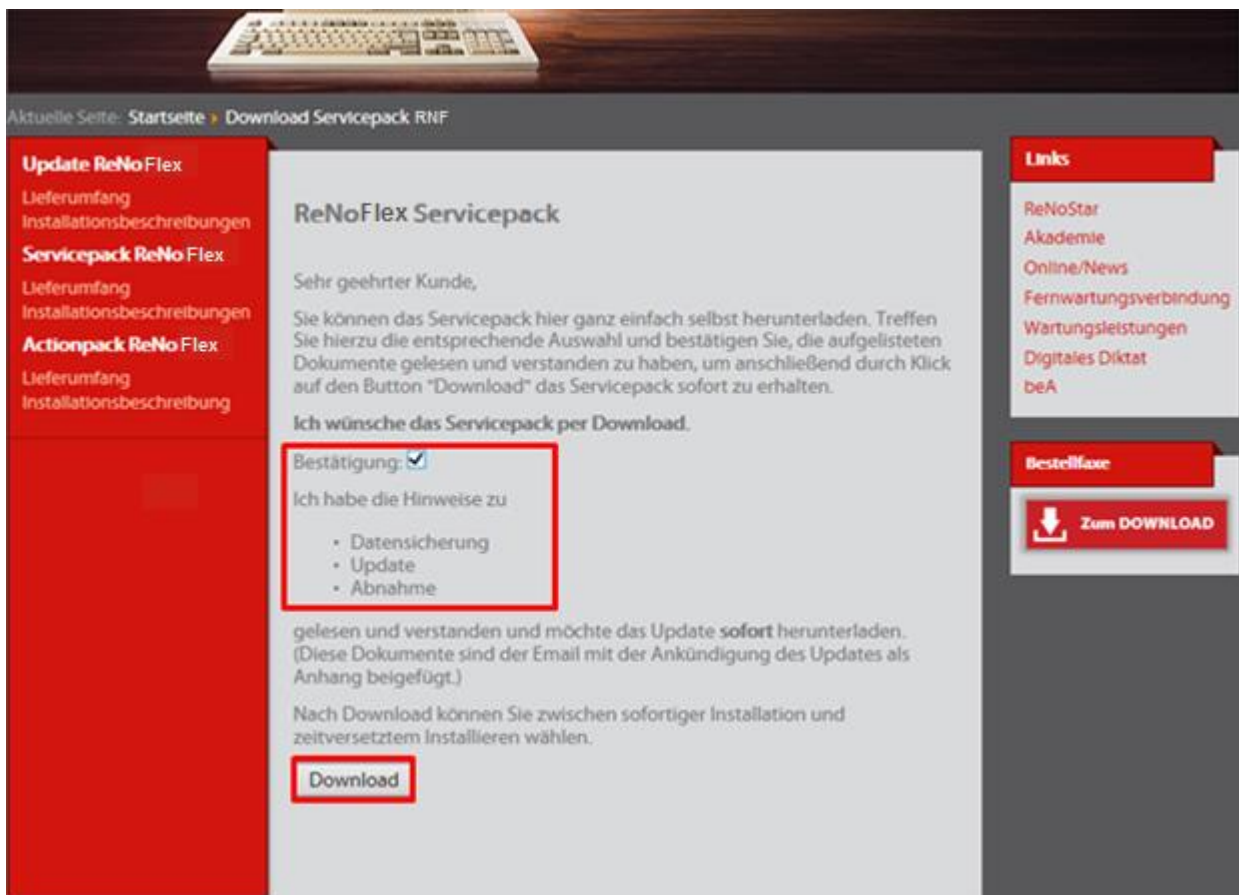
Aktuelle Seite: Startseite › Download Servicepack RNF

Update ReNo Flex
Lieferumfang
Installationsbeschreibungen
Servicepack ReNo Flex
Lieferumfang
Installationsbeschreibungen
Actionpack ReNo Flex
Lieferumfang
Installationsbeschreibung

ReNoFlex Servicepack

Sehr geehrter Kunde,

Sie können das Servicepack hier ganz einfach selbst herunterladen. Treffen Sie hierzu die entsprechende Auswahl und bestätigen Sie, die aufgelisteten Dokumente gelesen und verstanden zu haben, um anschließend durch Klick auf den Button "Download" das Servicepack sofort zu erhalten.

Ich wünsche das Servicepack per Download.

Bestätigung: ☑

Ich habe die Hinweise zu

- Datensicherung
- Update
- Abnahme

gelesen und verstanden und möchte das Update sofort herunterladen. (Diese Dokumente sind der Email mit der Ankündigung des Updates als Anhang beigefügt.)

Nach Download können Sie zwischen sofortiger Installation und zeitversetztem Installieren wählen.

Download

Links
ReNoStar
Akademie
Online/News
Fernwartungsverbindung
Wartungsleistungen
Digitales Diktat
beA

Bestellfaxe
Zum DOWNLOAD